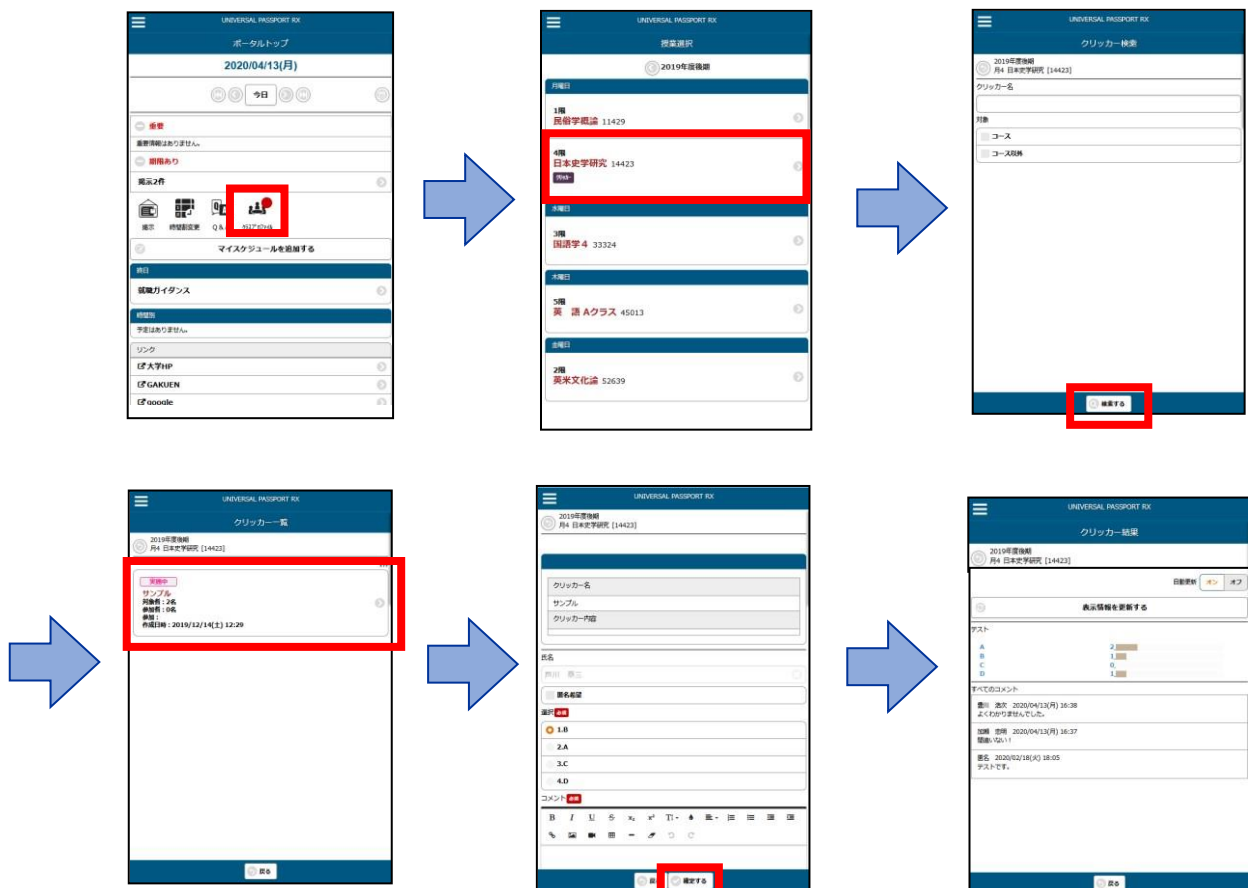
UNIVERSAL PASSPORT RX
ポータルトップ
2020/04/13(月)
今日
重要
重要情報はありません。
期限あり
掲示2件
掲示 時間割変更 Q& クリッカー
マイスケジュールを追加する
終日
就職ガイダンス
時間別
予定はありません。
リンク
大学HP
GAKUEN
google

UNIVERSAL PASSPORT RX
授業選択
2019年度後期
月曜日
1限
民俗学概論 11429
4限
日本史学研究 14423
水曜日
3限
国語学4 33324
木曜日
5限
英 語 Aクラス 45013
金曜日
2限
英米文化論 52639

UNIVERSAL PASSPORT RX
クリッカー検索
2019年度後期
月4 日本史学研究 [14423]
クリッカー名
対象
コース
コース以外
検索する

UNIVERSAL PASSPORT RX
クリッカー一覧
2019年度後期
月4 日本史学研究 [14423]
実施中
サンプル
対象者：2名
参加者：0名
参加：
作成日時：2019/12/14(土) 12:29
戻る

UNIVERSAL PASSPORT RX
2019年度後期
月4 日本史学研究 [14423]
クリッカー名
サンプル
クリッカー内容
氏名
匿名希望
選択 必須
1.B
2.A
3.C
4.D
コメント 必須
確定する

UNIVERSAL PASSPORT RX
クリッカー結果
2019年度後期
月4 日本史学研究 [14423]
自動更新 オン オフ
表示情報を更新する
テスト
A 2
B 1
C 0
D 1
すべてのコメント
豊川 改次 2020/04/13(月) 16:38
よくわかりませんでした。
加賀 悲翔 2020/04/13(月) 16:37
間違いない！
匿名 2020/02/18(火) 18:05
テストです。
戻る